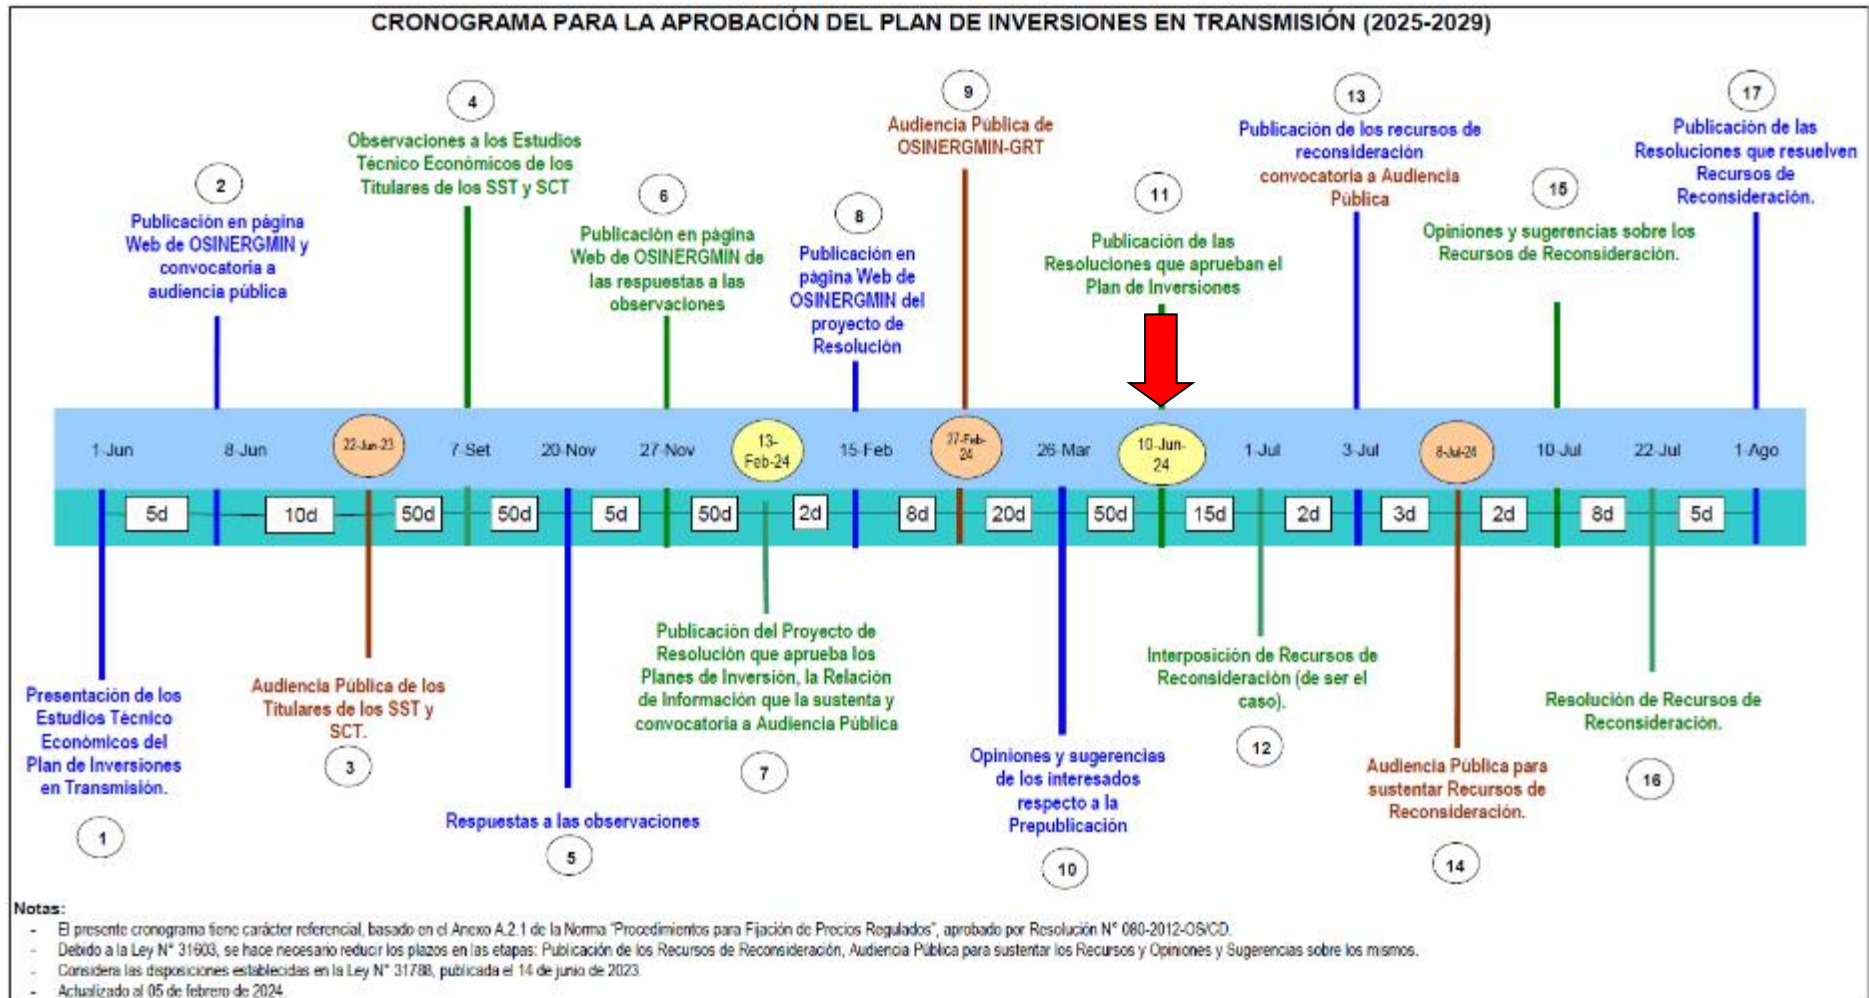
CRONOGRAMA PARA LA APROBACIÓN DEL PLAN DE INVERSIONES EN TRANSMISIÓN (2025-2029)

4
Observaciones a los Estudios Técnico Económicos de los Titulares de los SST y SCT

2
Publicación en página Web de OSINERGMIN y convocatoria a audiencia pública

6
Publicación en página Web de OSINERGMIN de las respuestas a las observaciones

8
Publicación en página Web de OSINERGMIN del proyecto de Resolución

9
Audiencia Pública de OSINERGMIN-GRT

11
Publicación de las Resoluciones que aprueban el Plan de Inversiones

13
Publicación de los recursos de reconsideración convocatoria a Audiencia Pública

15
Opiniones y sugerencias sobre los Recursos de Reconsideración.

17
Publicación de las Resoluciones que resuelven Recursos de Reconsideración.

1-Jun | 8-Jun | 22-Jun-23 | 7-Set | 20-Nov | 27-Nov | 13-Feb-24 | 15-Feb | 27-Feb-24 | 26-Mar | 10-Jun-24 | 1-Jul | 3-Jul | 8-Jul-24 | 10-Jul | 22-Jul | 1-Ago

5d | 10d | 50d | 50d | 5d | 50d | 2d | 8d | 20d | 50d | 15d | 2d | 3d | 2d | 8d | 5d

Presentación de los Estudios Técnico Económicos del Plan de Inversiones en Transmisión.
1

Audiencia Pública de los Titulares de los SST y SCT.
3

Respuestas a las observaciones
5

Publicación del Proyecto de Resolución que aprueba los Planes de Inversión, la Relación de Información que la sustenta y convocatoria a Audiencia Pública
7

Opiniones y sugerencias de los interesados respecto a la Prepublicación
10

Interposición de Recursos de Reconsideración (de ser el caso).
12

Audiencia Pública para sustentar Recursos de Reconsideración.
14

Resolución de Recursos de Reconsideración.
16

Notas:
- El presente cronograma tiene carácter referencial, basado en el Anexo A.2.1 de la Norma "Procedimientos para Fijación de Precios Regulados", aprobado por Resolución N° 080-2012-OS/CD.
- Debido a la Ley N° 31603, se hace necesario reducir los plazos en las etapas: Publicación de los Recursos de Reconsideración, Audiencia Pública para sustentar los Recursos y Opiniones y Sugerencias sobre los mismos.
- Considera las disposiciones establecidas en la Ley N° 31788, publicada el 14 de junio de 2023.
- Actualizado al 05 de febrero de 2024.